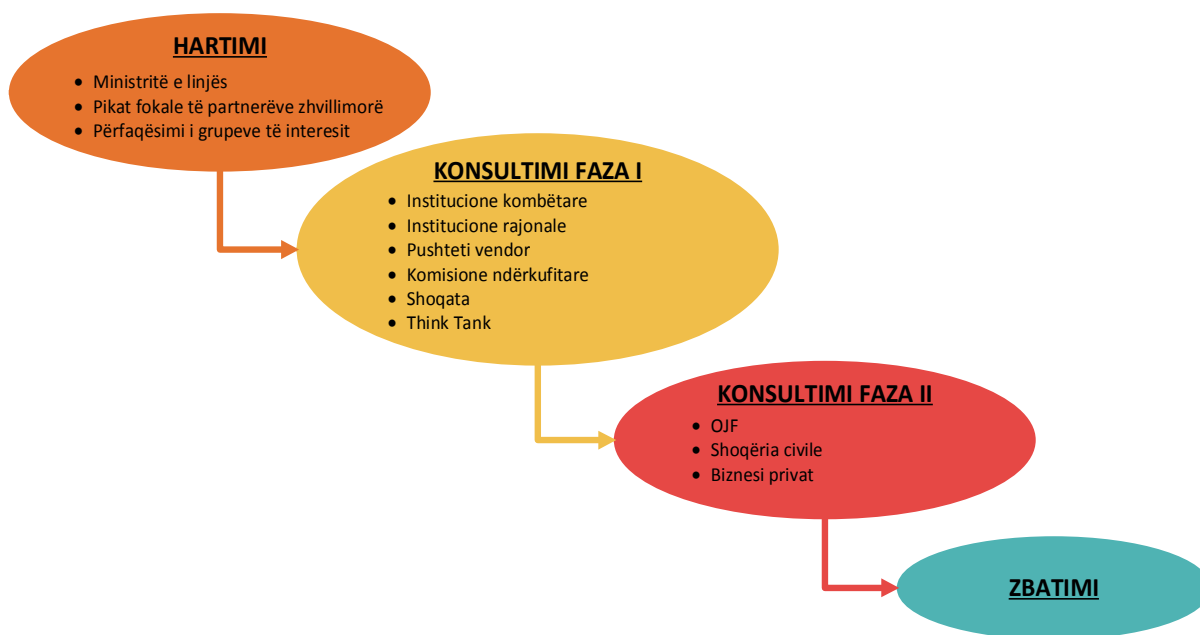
HARTIMI

- Ministritë e linjës
- Pikat fokale të partnerëve zhvillimorë
- Përfaqësimi i grupeve të interesit

KONSULTIMI FAZA I

- Institucione kombëtare
- Institucione rajonale
- Pushteti vendor
- Komisione ndërkufitare
- Shoqata
- Think Tank

KONSULTIMI FAZA II

- OJF
- Shoqëria civile
- Biznesi privat

ZBATIMI